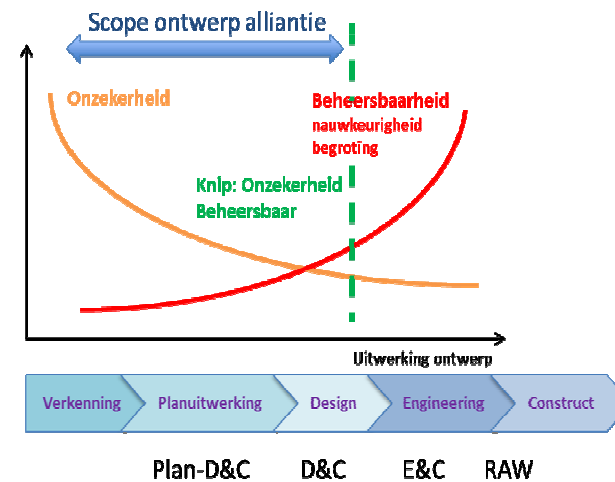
Scope ontwerp alliantie

Onzekerheid

Beheersbaarheid
nauwkeurigheid
begroting

Knip: Onzekerheid
Beheersbaar

Uitwerking ontwerp

Verkenning
Planuitwerking
Design
Engineering
Construct

Plan-D&C
D&C
E&C
RAW